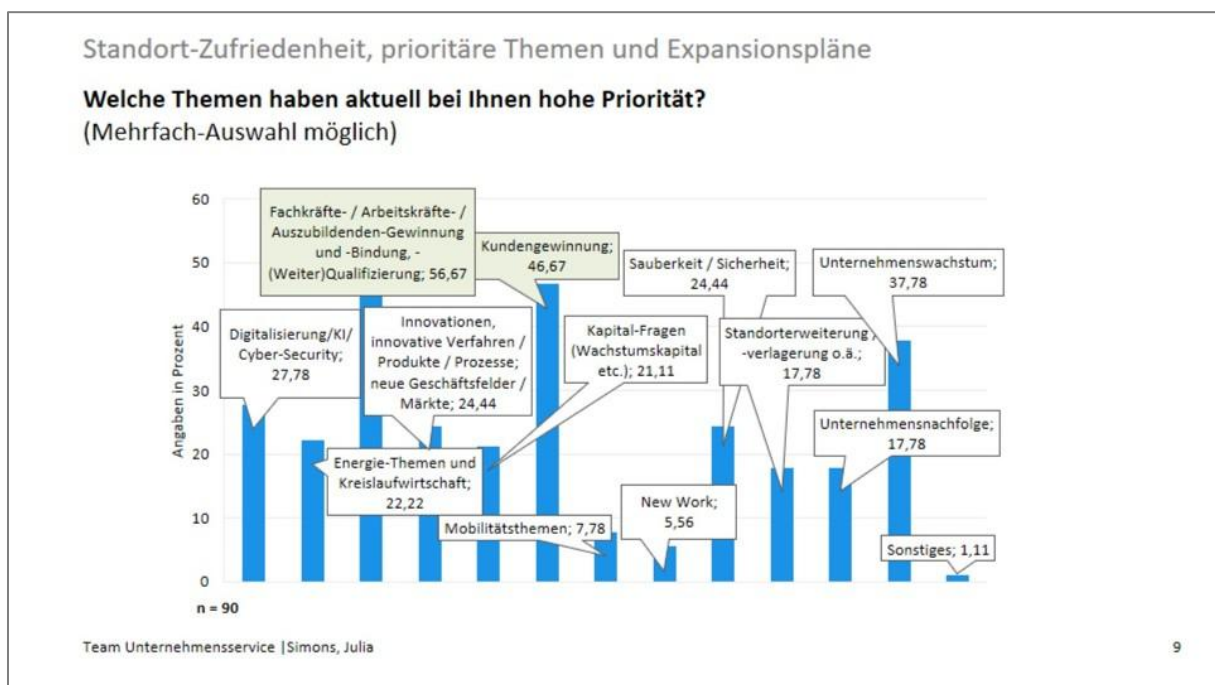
Standort-Zufriedenheit, prioritäre Themen und Expansionspläne

**Welche Themen haben aktuell bei Ihnen hohe Priorität?**
(Mehrfach-Auswahl möglich)

60
50
40
30
20
10
0

Angaben in Prozent

Fachkräfte- / Arbeitskräfte- / Auszubildenden-Gewinnung und -Bindung, -(Weiter)Qualifizierung; 56,67

Kundengewinnung; 46,67

Sauberkeit / Sicherheit; 24,44

Unternehmenswachstum; 37,78

Digitalisierung/KI/ Cyber-Security; 27,78

Innovationen, innovative Verfahren / Produkte / Prozesse; neue Geschäftsfelder / Märkte; 24,44

Kapital-Fragen (Wachstumskapital etc.); 21,11

Standorterweiterung / -verlagerung o.ä.; 17,78

Unternehmensnachfolge; 17,78

Energie-Themen und Kreislaufwirtschaft; 22,22

Mobilitätsthemen; 7,78

New Work; 5,56

Sonstiges; 1,11

n = 90

Team Unternehmensservice |Simons, Julia

9